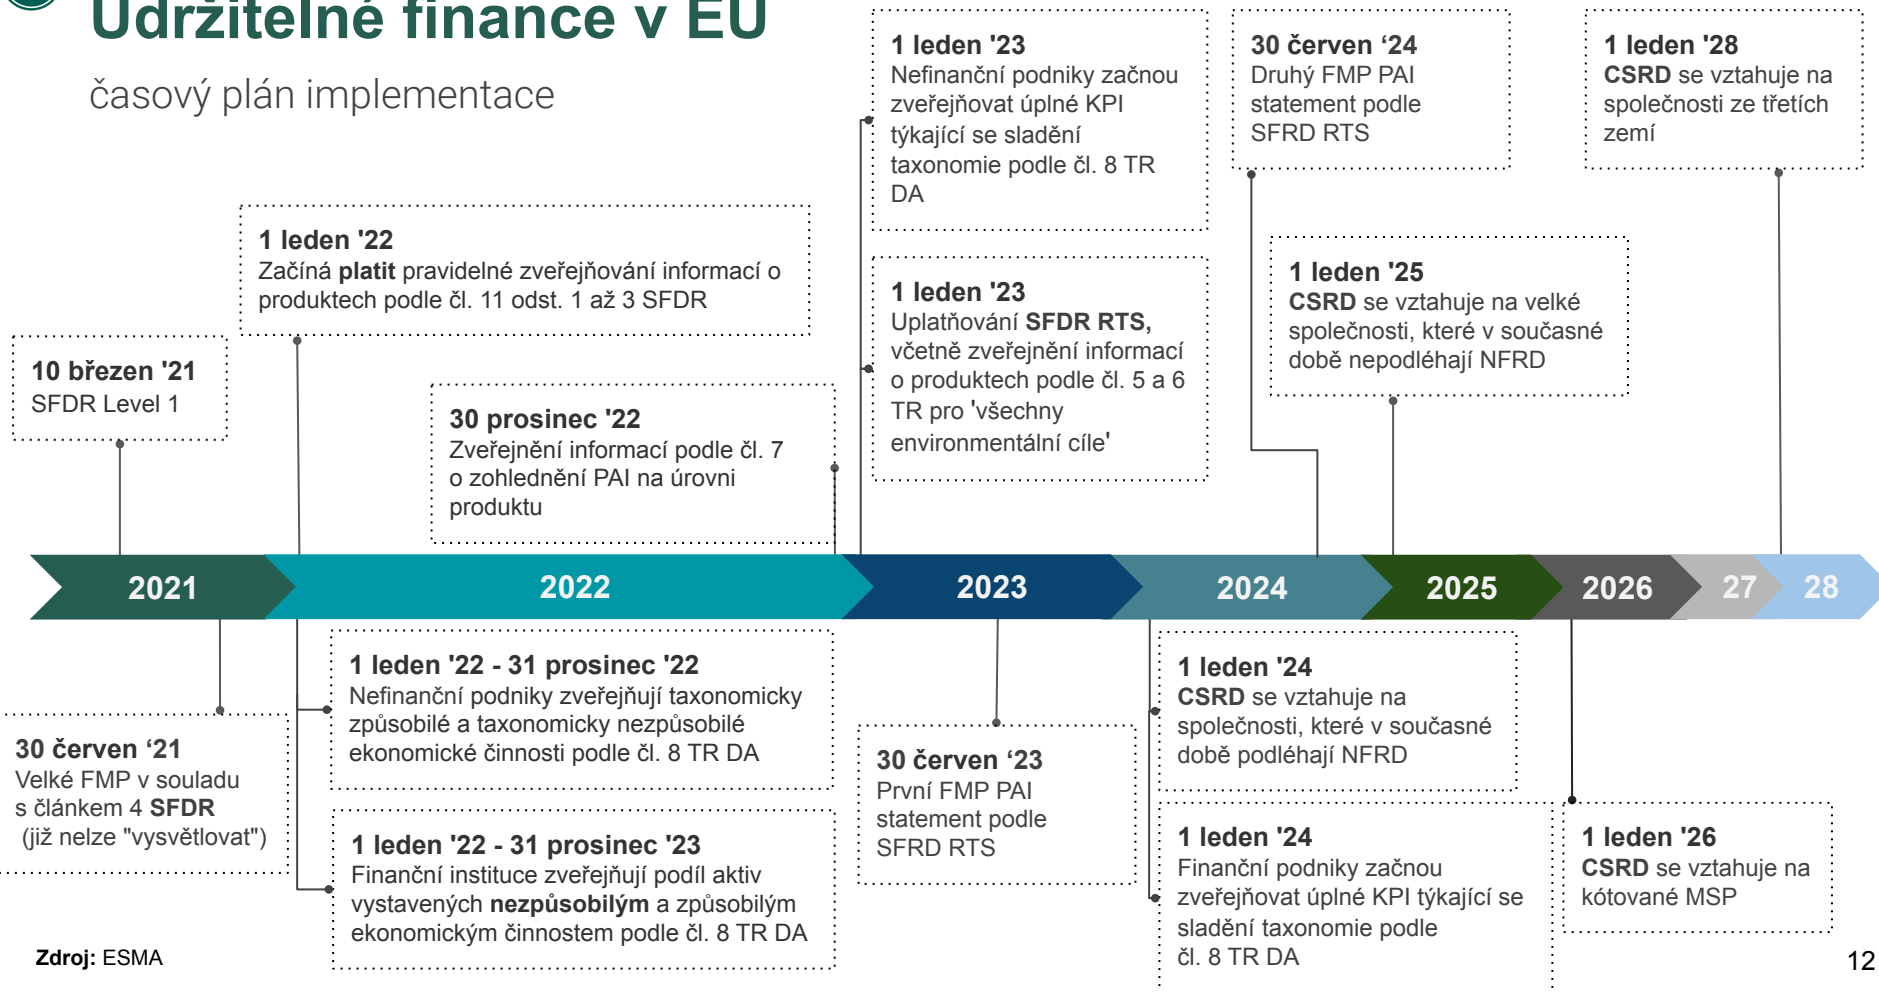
Udržitelné finance v EU

časový plán implementace

10 březen '21
SFDR Level 1

1 leden '22
Začíná platit pravidelné zveřejňování informací o produktech podle čl. 11 odst. 1 až 3 SFDR

30 prosinec '22
Zveřejnění informací podle čl. 7 o zohlednění PAI na úrovni produktu

1 leden '23
Nefinanční podniky začnou zveřejňovat úplné KPI týkající se sladění taxonomie podle čl. 8 TR DA

1 leden '23
Uplatňování SFDR RTS, včetně zveřejnění informací o produktech podle čl. 5 a 6 TR pro 'všechny environmentální cíle'

30 červen '24
Druhý FMP PAI statement podle SFRD RTS

1 leden '25
CSRD se vztahuje na velké společnosti, které v současné době nepodléhají NFRD

1 leden '28
CSRD se vztahuje na společnosti ze třetích zemí

2021 | 2022 | 2023 | 2024 | 2025 | 2026 | 27 | 28

30 červen '21
Velké FMP v souladu s článkem 4 SFDR (již nelze "vysvětlovat")

1 leden '22 - 31 prosinec '22
Nefinanční podniky zveřejňují taxonomicky způsobilé a taxonomicky nezpůsobilé ekonomické činnosti podle čl. 8 TR DA

1 leden '22 - 31 prosinec '23
Finanční instituce zveřejňují podíl aktiv vystavených nezpůsobilým a způsobilým ekonomickým činnostem podle čl. 8 TR DA

30 červen '23
První FMP PAI statement podle SFRD RTS

1 leden '24
CSRD se vztahuje na společnosti, které v současné době podléhají NFRD

1 leden '24
Finanční podniky začnou zveřejňovat úplné KPI týkající se sladění taxonomie podle čl. 8 TR DA

1 leden '26
CSRD se vztahuje na kótované MSP

Zdroj: ESMA

12